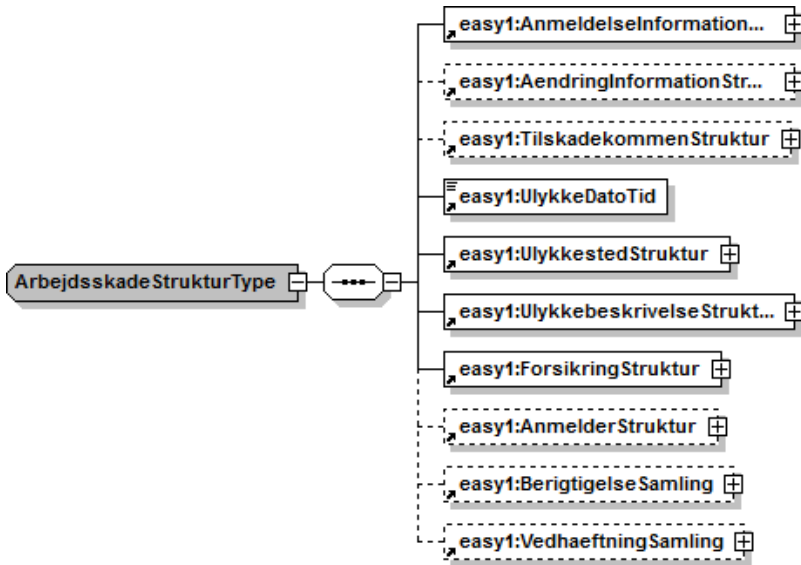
ArbejdsskadeStrukturType

easy1:AnmeldelseInformation...

easy1:AendringInformationStr...

easy1:TilskadekommenStruktur

easy1:UlykkeDatoTid

easy1:UlykkestedStruktur

easy1:UlykkebeskrivelseStrukt...

easy1:ForsikringStruktur

easy1:AnmelderStruktur

easy1:BerigtigelseSamling

easy1:VedhaeftningSamling